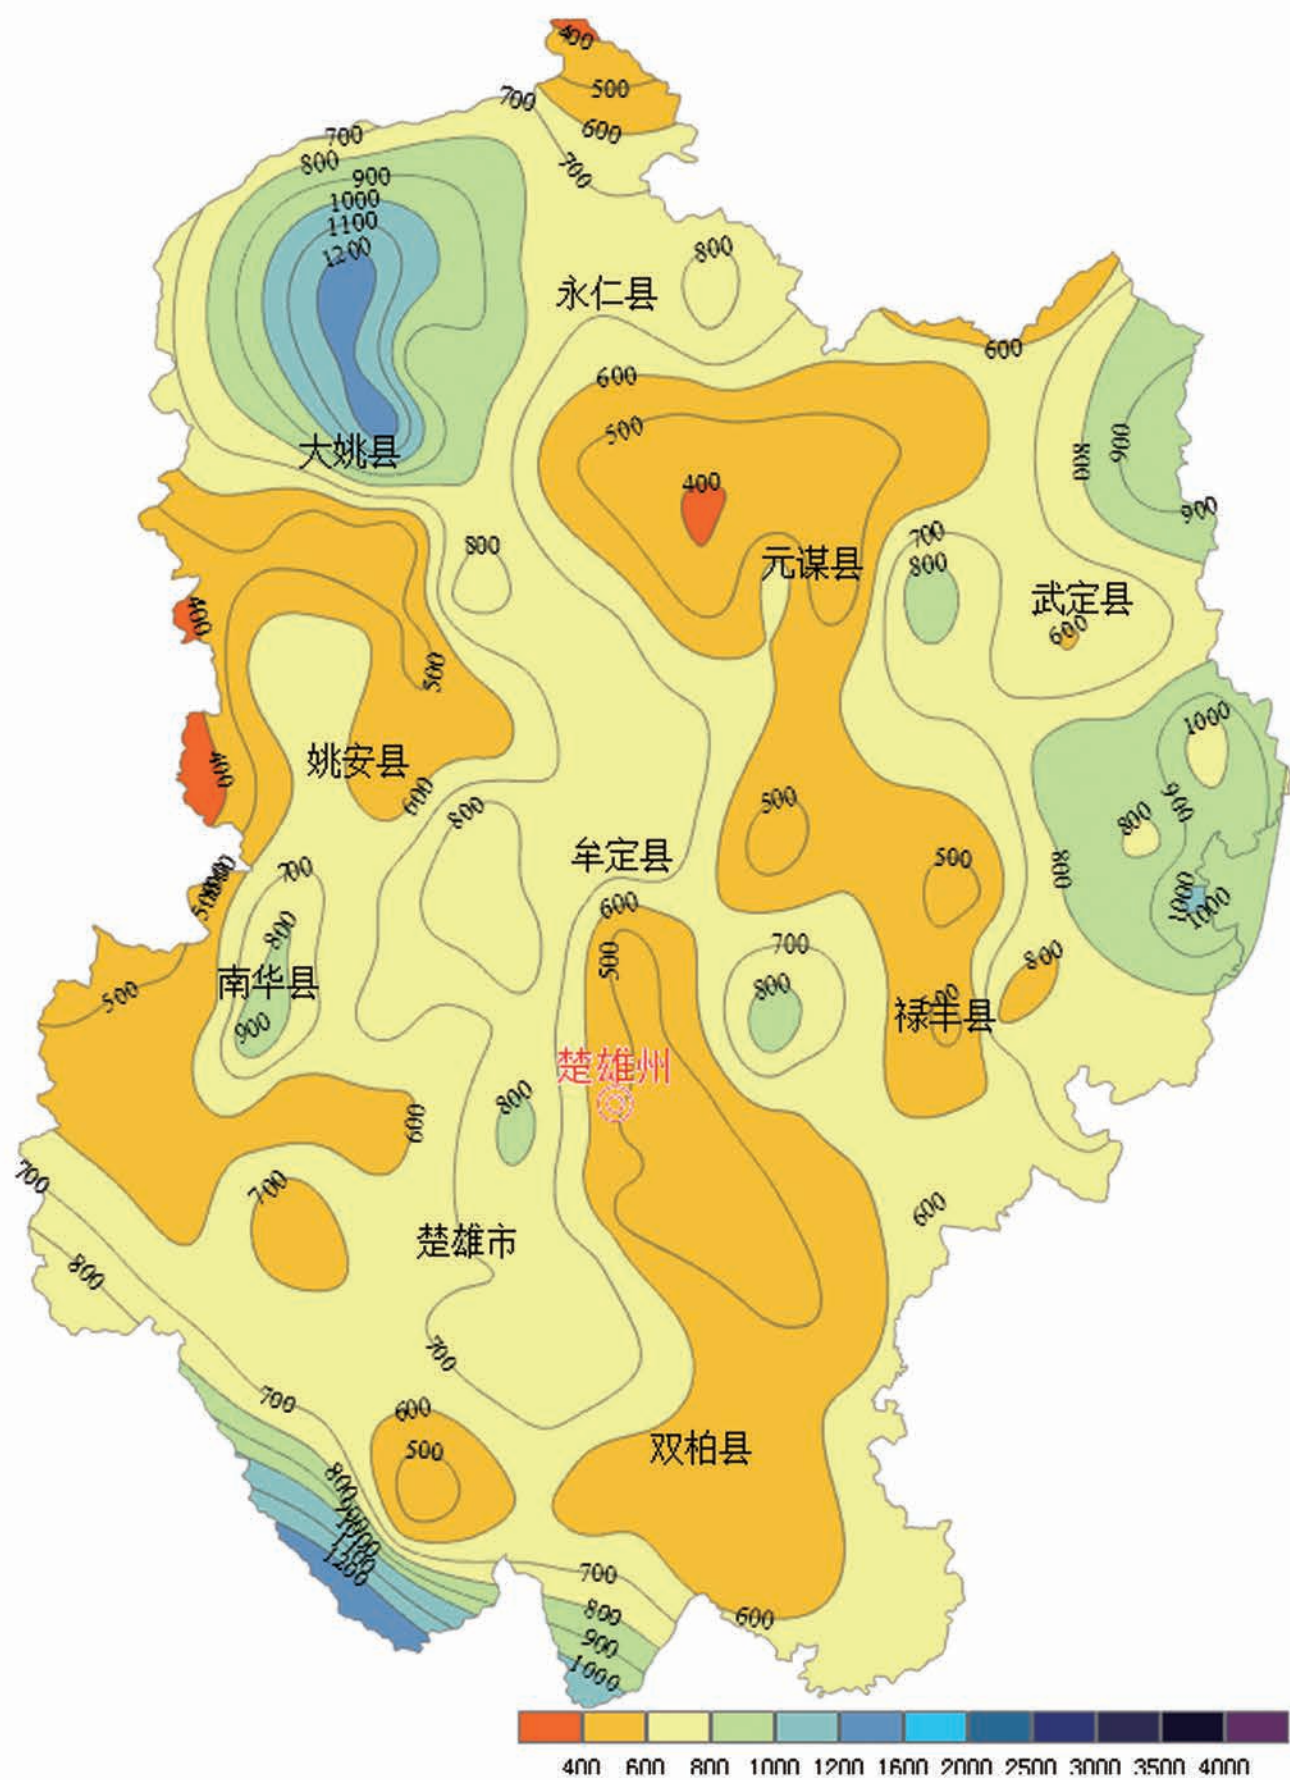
400
500
700
600
700
800
900
1000
1100
1200
700
800
永仁县
600
600
500
大姚县
400
900
800
900
800
元谋县
700
800
武定县
600
400
500
姚安县
400
600
1000
800
500
900
800
牟定县
500
800
1000
1000
700
500
600
800
500
700
南华县
500
800
禄丰县
900
800
楚雄州
800
600
700
700
楚雄市
600
800
700
700
600
500
双柏县
800
900
1000
1100
1200
700
800
600
900
1000

400 600 800 1000 1200 1600 2000 2500 3000 3500 4000